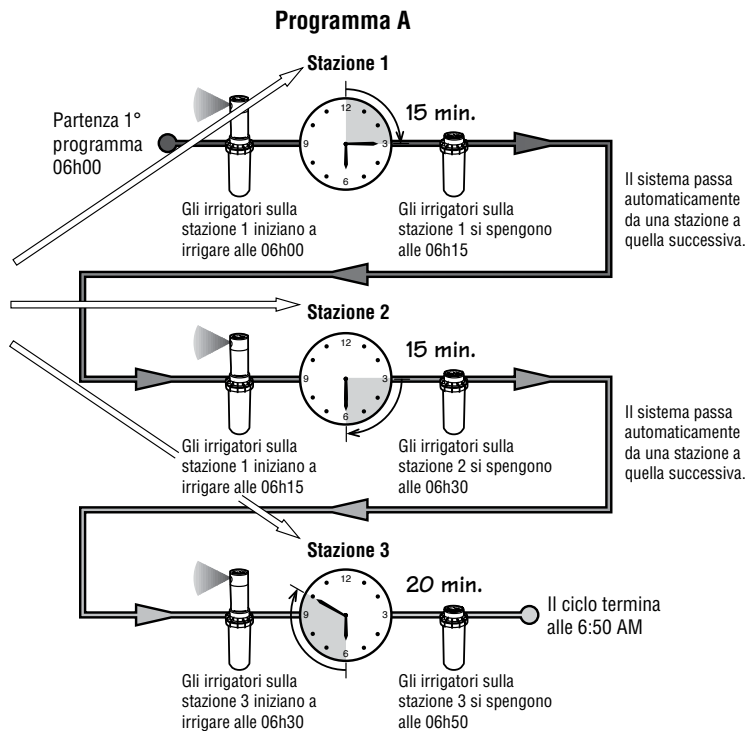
Programma A

Stazione 1

Partenza 1° programma 06h00

12
3
6
9

15 min.

Gli irrigatori sulla stazione 1 iniziano a irrigare alle 06h00

Gli irrigatori sulla stazione 1 si spengono alle 06h15

Il sistema passa automaticamente da una stazione a quella successiva.

Stazione 2

12
3
6
9

15 min.

Gli irrigatori sulla stazione 1 iniziano a irrigare alle 06h15

Gli irrigatori sulla stazione 2 si spengono alle 06h30

Il sistema passa automaticamente da una stazione a quella successiva.

Stazione 3

12
3
6
9

20 min.

Il ciclo termina alle 6:50 AM

Gli irrigatori sulla stazione 3 iniziano a irrigare alle 06h30

Gli irrigatori sulla stazione 3 si spengono alle 06h50